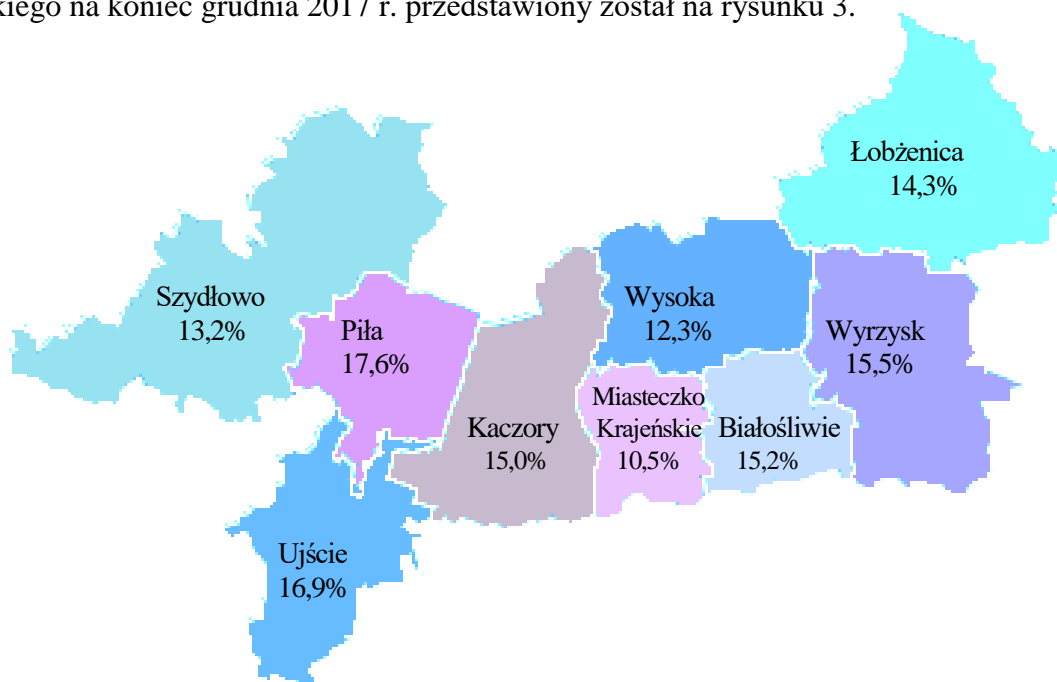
kiego na koniec grudnia 2017 r. przedstawiony został na rysunku 3.

Łobżenica
14,3%

Szydłowo
13,2%

Piła
17,6%

Wysoka
12,3%

Wyrzysk
15,5%

Miasteczko
Krajeńskie
10,5%

Kaczory
15,0%

Białośliwie
15,2%

Ujście
16,9%